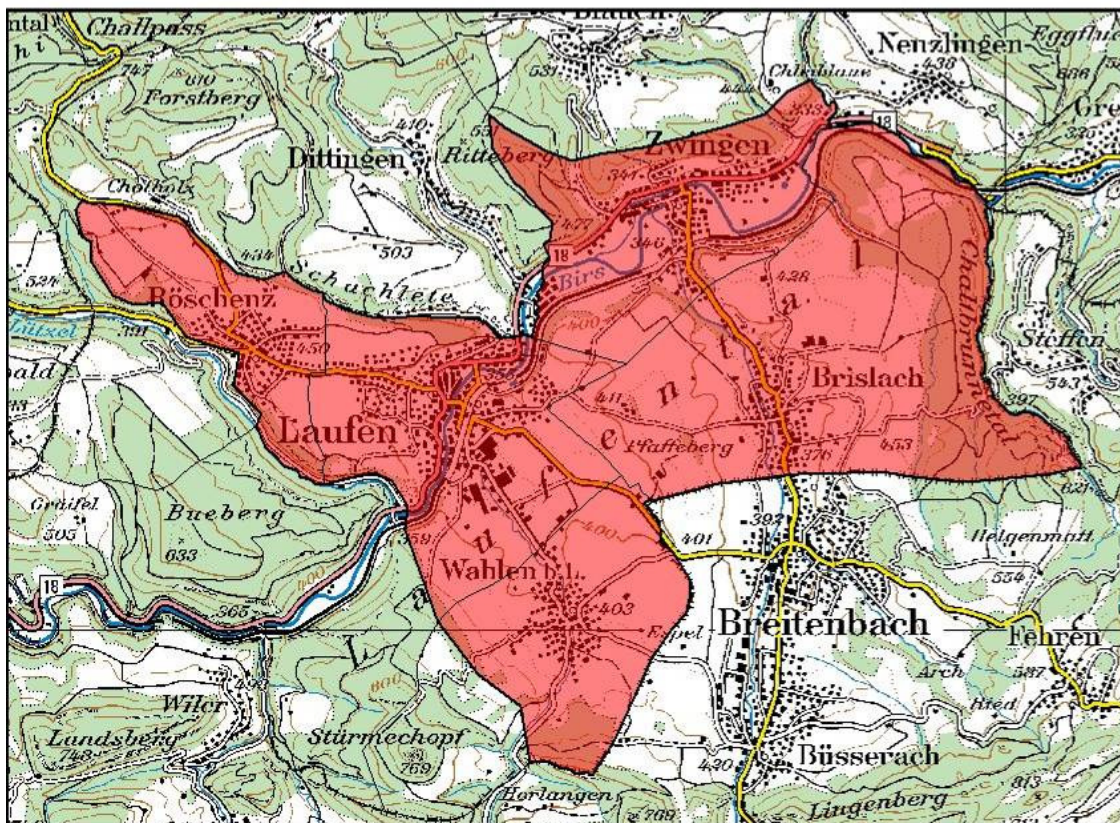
Challpass
Forstberg
Nenzlingen
Eggflue
Chleiblaue
Zwingen
Dittingen
Ritteberg
Cholholz
Schuchtete
Birs
Röschenz
Lützel
Laufen
Brislach
Laufental
Pfaffeberg
Chaltbrunnetal
Steffen
Grüfel
Bueberg
Wahlen b.L.
Breitenbach
Helgenmatt
Fehren
Arch
Ried
Wiler
Landsberg
Stürmechopf
Büsserach
Horlangen
Lingenberg
18
743
610
410
581
538
438
333
336
341
477
346
503
434
524
450
426
400
411
376
453
397
505
633
365
392
401
554
403
587
600
800
769
430
813
709